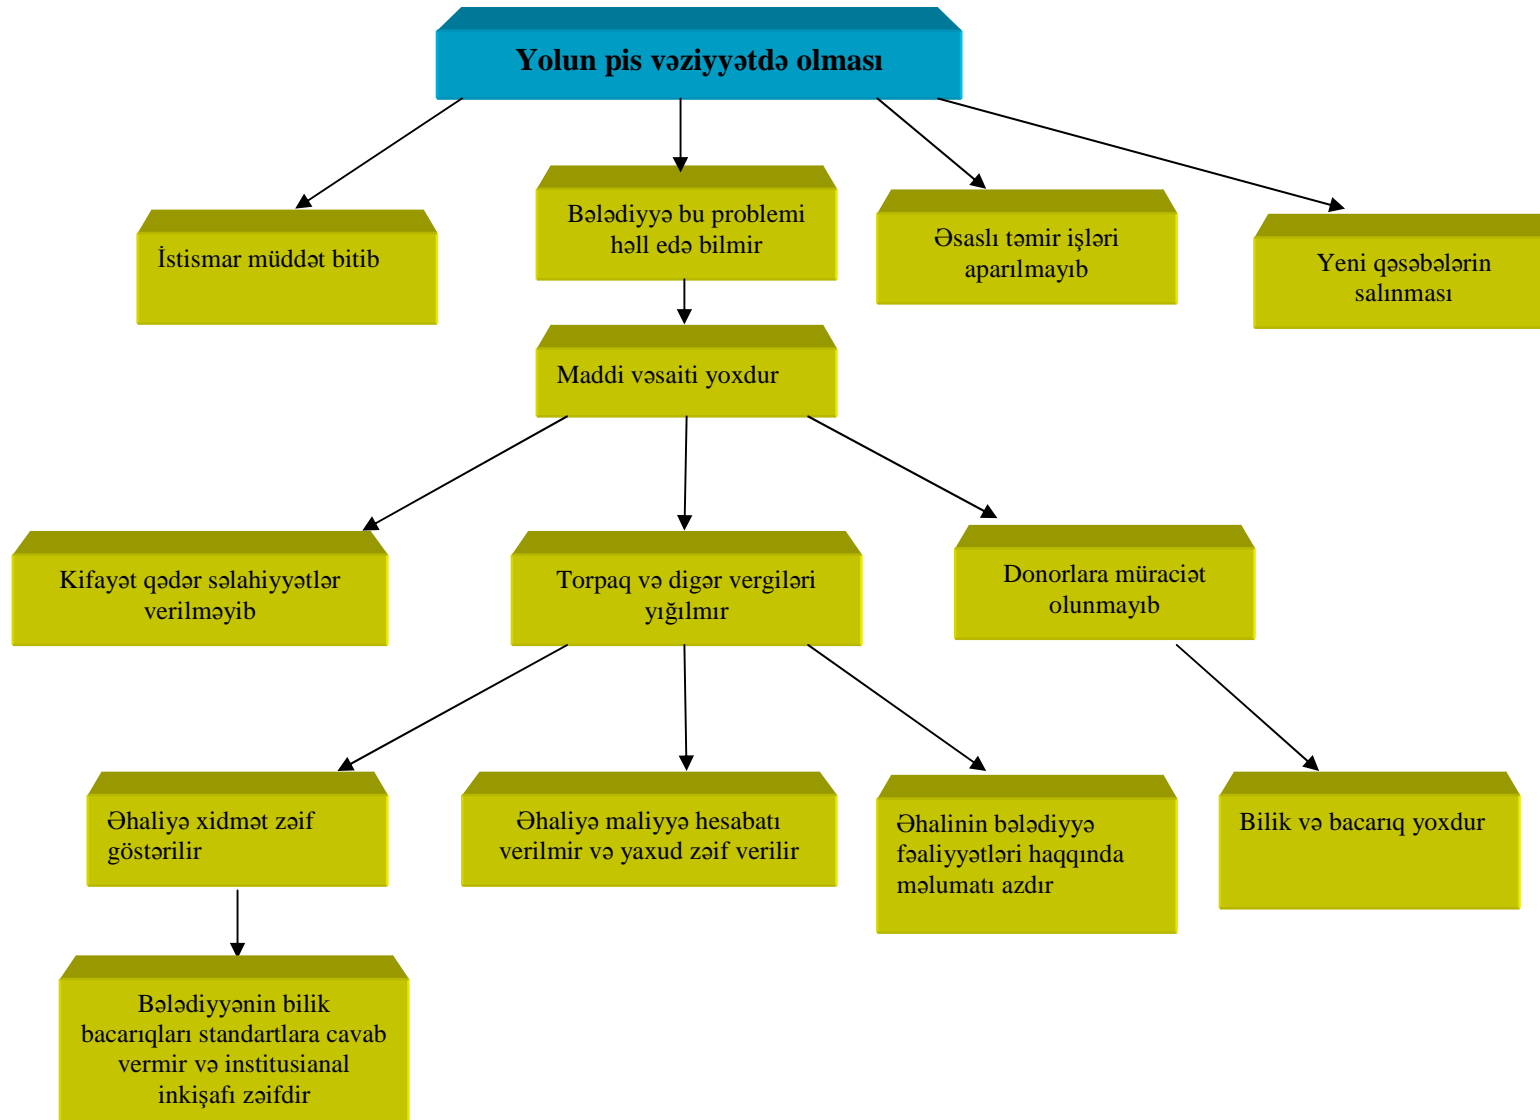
Yolun pis vəziyyətdə olması

İstismar müddət bitib

Bələdiyyə bu problemi həll edə bilmir

Əsaslı təmir işləri aparılmayıb

Yeni qəsəbələrin salınması

Maddi vəsaiti yoxdur

Kifayət qədər səlahiyyətlər verilməyib

Torpaq və digər vergiləri yığılmır

Donorlara müraciət olunmayıb

Əhaliyə xidmət zəif göstərilir

Əhaliyə maliyyə hesabatı verilmir və yaxud zəif verilir

Əhalinin bələdiyyə fəaliyyətləri haqqında məlumatı azdır

Bilik və bacarıq yoxdur

Bələdiyyənin bilik bacarıqları standartlara cavab vermir və institusianal inkişafı zəifdir